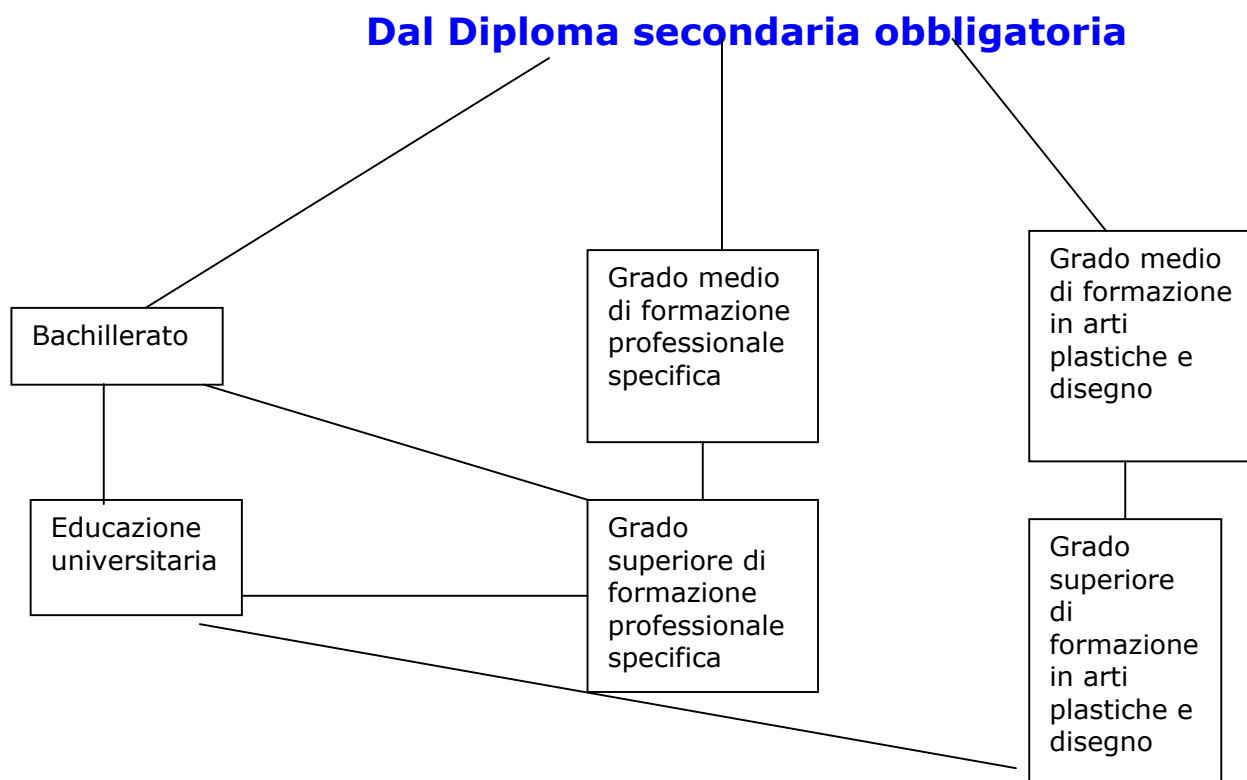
Dal Diploma secondaria obbligatoria

Grado medio di formazione professionale specifica

Grado medio di formazione in arti plastiche e disegno

Bachillerato

Educazione universitaria

Grado superiore di formazione professionale specifica

Grado superiore di formazione in arti plastiche e disegno